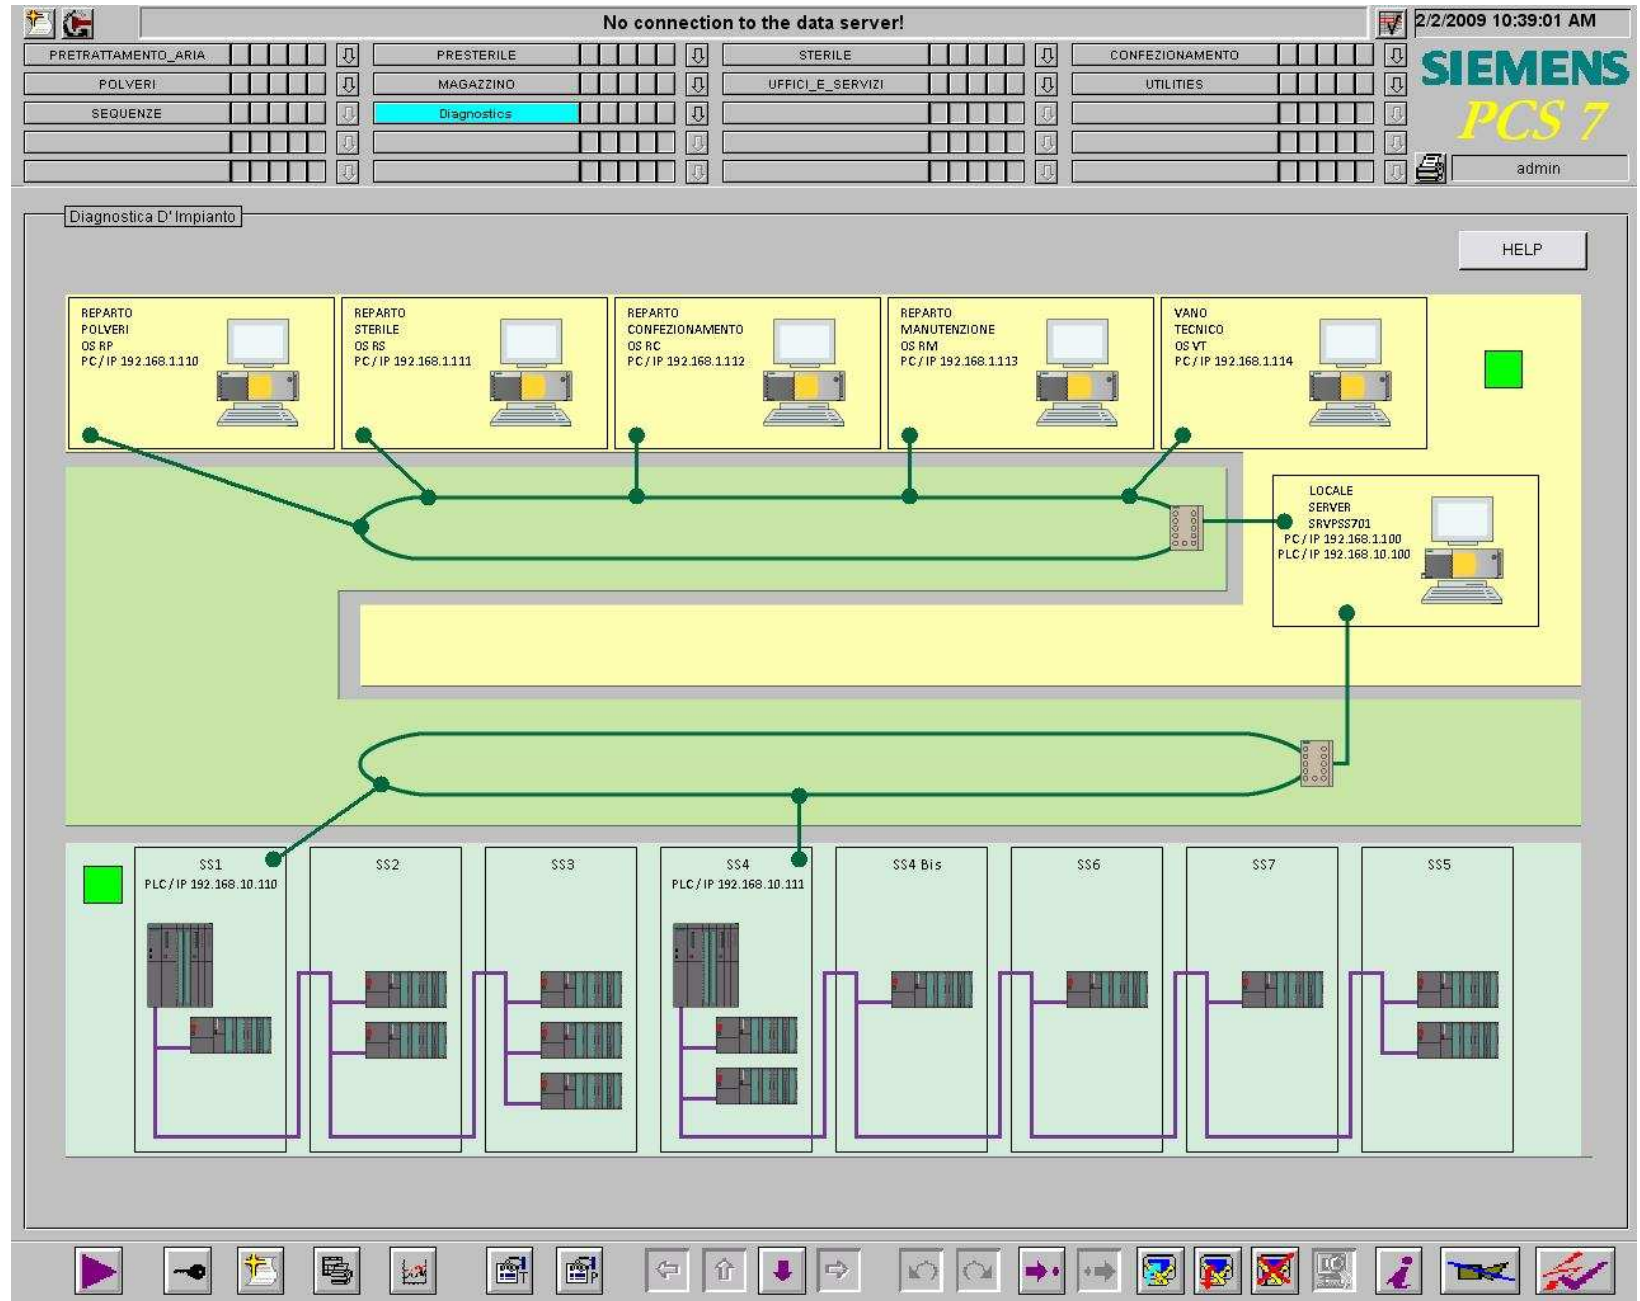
No connection to the data server!

2/2/2009 10:39:01 AM

PRETRATTAMENTO_ARIA
PRESTERILE
STERILE
CONFEZIONAMENTO
POLVERI
MAGAZZINO
UFFICI_E_SERVIZI
UTILITIES
SEQUENZE
Diagnostics

SIEMENS
PCS 7

admin

Diagnostica D' Impianto

HELP

REPARTO POLVERI OS RP PC / IP 192.168.1.110

REPARTO STERILE OS RS PC / IP 192.168.1.111

REPARTO CONFEZIONAMENTO OS RC PC / IP 192.168.1.112

REPARTO MANUTENZIONE OS RM PC / IP 192.168.1.113

VANO TECNICO OS VT PC / IP 192.168.1.114

LOCALE SERVER SRVPSS701 PC / IP 192.168.1.100 PLC / IP 192.168.10.100

SS1 PLC / IP 192.168.10.110

SS2

SS3

SS4 PLC / IP 192.168.10.111

SS4 Bis

SS6

SS7

SS5